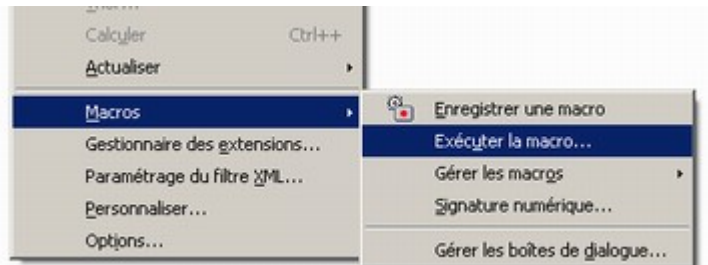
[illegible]
Calculer Ctrl++
Actualiser
Macros
Gestionnaire des extensions...
Paramétrage du filtre XML...
Personnaliser...
Options...

Enregistrer une macro
Exécuter la macro...
Gérer les macros
Signature numérique...
Gérer les boîtes de dialogue...